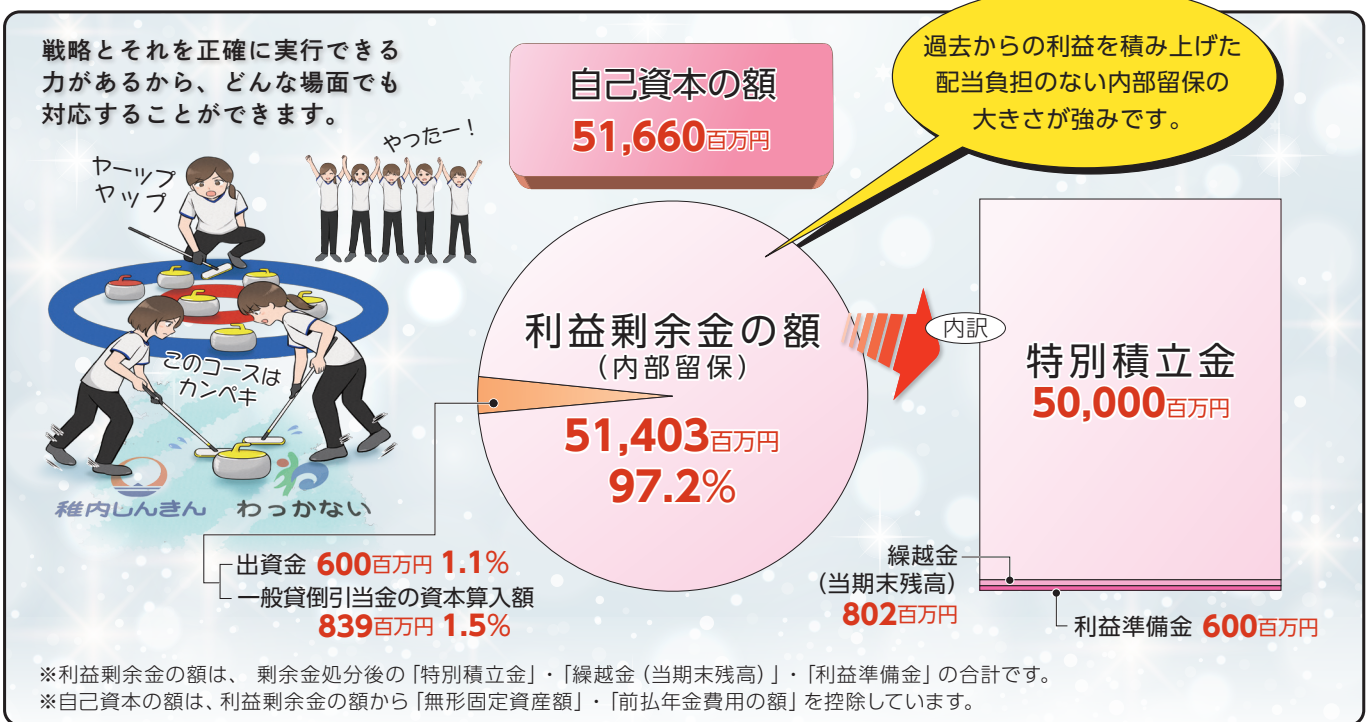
戦略とそれを正確に実行できる力があるから、どんな場面でも対応することができます。

ヤーップ ヤップ

やったー！

このコースはカンペキ

稚内しんきん わっかない

自己資本の額
51,660百万円

過去からの利益を積み上げた配当負担のない内部留保の大きさが強みです。

利益剰余金の額
（内部留保）
51,403百万円
97.2%

内訳

特別積立金
50,000百万円

出資金 600百万円 1.1%
一般貸倒引当金の資本算入額 839百万円 1.5%

繰越金
（当期末残高）
802百万円

利益準備金 600百万円

※利益剰余金の額は、剰余金処分後の「特別積立金」・「繰越金（当期末残高）」・「利益準備金」の合計です。
※自己資本の額は、利益剰余金の額から「無形固定資産額」・「前払年金費用の額」を控除しています。